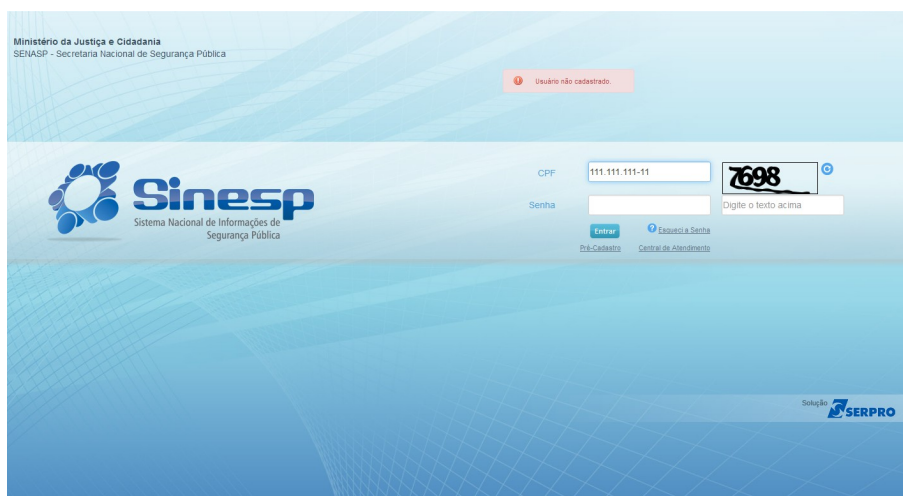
Ministério da Justiça e Cidadania
SENASP - Secretaria Nacional de Segurança Pública

Usuário não cadastrado.

Sinesp
Sistema Nacional de Informações de Segurança Pública

CPF 111.111.111-11

7698

Senha

Digite o texto acima

Entrar

Esqueci a Senha

Pré-Cadastro

Central de Atendimento

Solução SERPRO